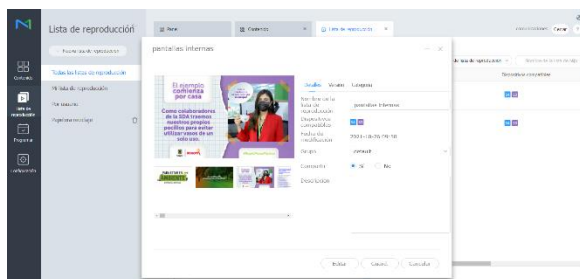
Lista de reproducción

Nueva lista de reproducción

Todas las listas de reproducción

Mi lista de reproducción

Por revisar

Papelera de reciclaje

Contenido

Lista de reproducción

Programa

Configuración

pantallas internas

El ejemplo comienza por casa

Como colaboradores de la SDA tenemos nuestros propios pocillos para evitar utilizar vasos de un solo uso

Detalles Vistas Categoría

Nombre de la lista de reproducción pantallas internas

Dispositivos compatibles

Fecha de modificación 2023-10-20 20:10

Grupo Default

Compartir Sí No

Descripción

Editar Cancel Cancelar

Dispositivos compatibles

Crear